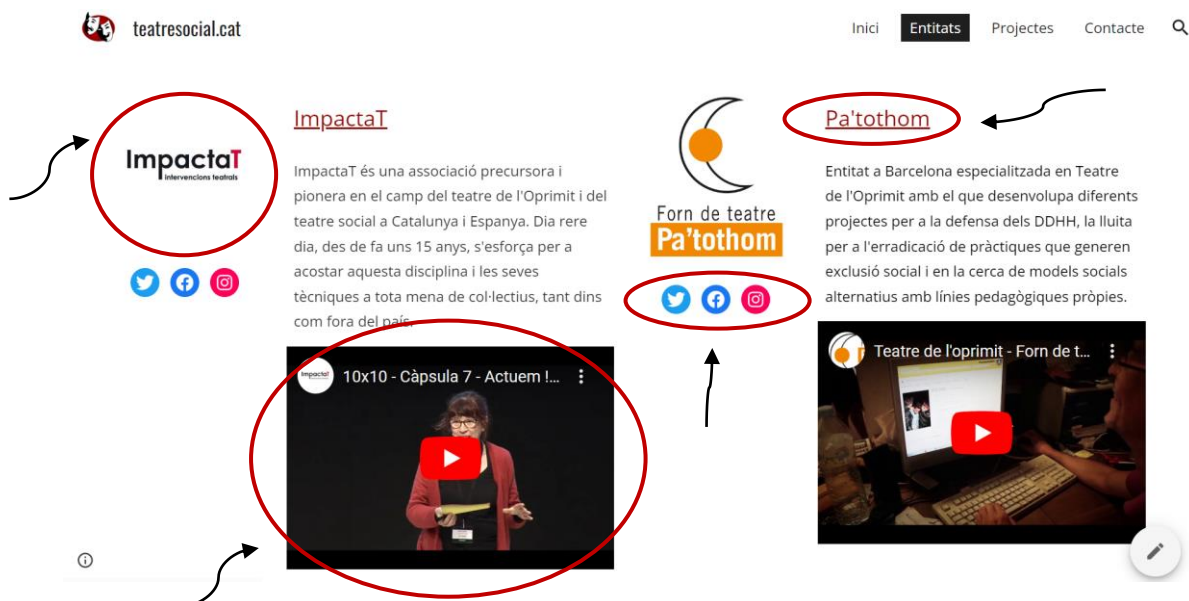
teatresocial.cat

Inici Entitats Projectes Contacte

ImpactaT
intervencions teatrals

ImpactaT

ImpactaT és una associació precursora i pionera en el camp del teatre de l'Oprimit i del teatre social a Catalunya i Espanya. Dia rere dia, des de fa uns 15 anys, s'esforça per a acostar aquesta disciplina i les seves tècniques a tota mena de col·lectius, tant dins com fora del país.

10x10 - Càpsula 7 - Actuem !...

Forn de teatre
Pa'tothom

Pa'tothom

Entitat a Barcelona especialitzada en Teatre de l'Oprimit amb el que desenvolupa diferents projectes per a la defensa dels DDHH, la lluita per a l'erradicació de pràctiques que generen exclusió social i en la cerca de models socials alternatius amb línies pedagògiques pròpies.

Teatre de l'oprimit - Forn de t...